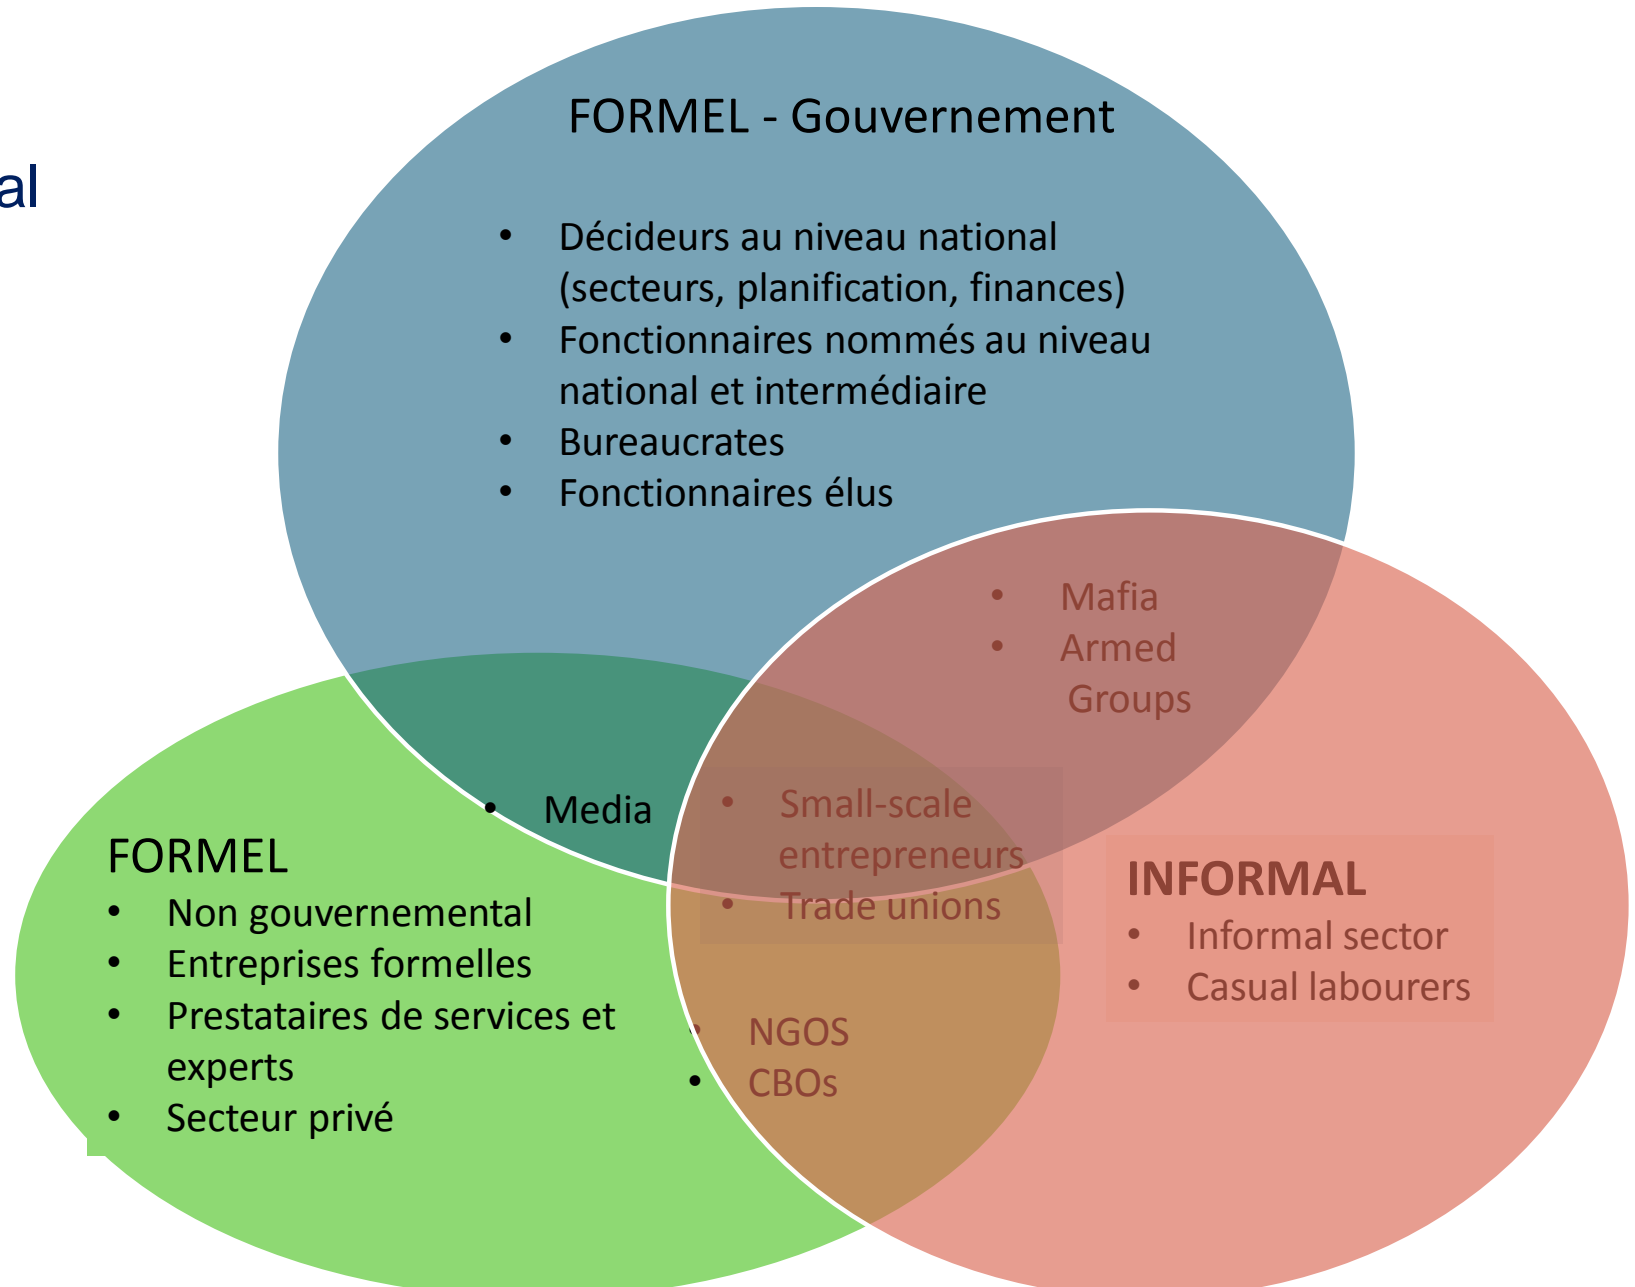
al

FORMEL - Gouvernement

- Décideurs au niveau national (secteurs, planification, finances)
- Fonctionnaires nommés au niveau national et intermédiaire
- Bureaucrates
- Fonctionnaires élus

- Mafia
- Armed Groups

- Media

- Small-scale entrepreneurs
- Trade unions

FORMEL
- Non gouvernemental
- Entreprises formelles
- Prestataires de services et experts
- Secteur privé

INFORMAL
- Informal sector
- Casual labourers

- NGOS
- CBOs